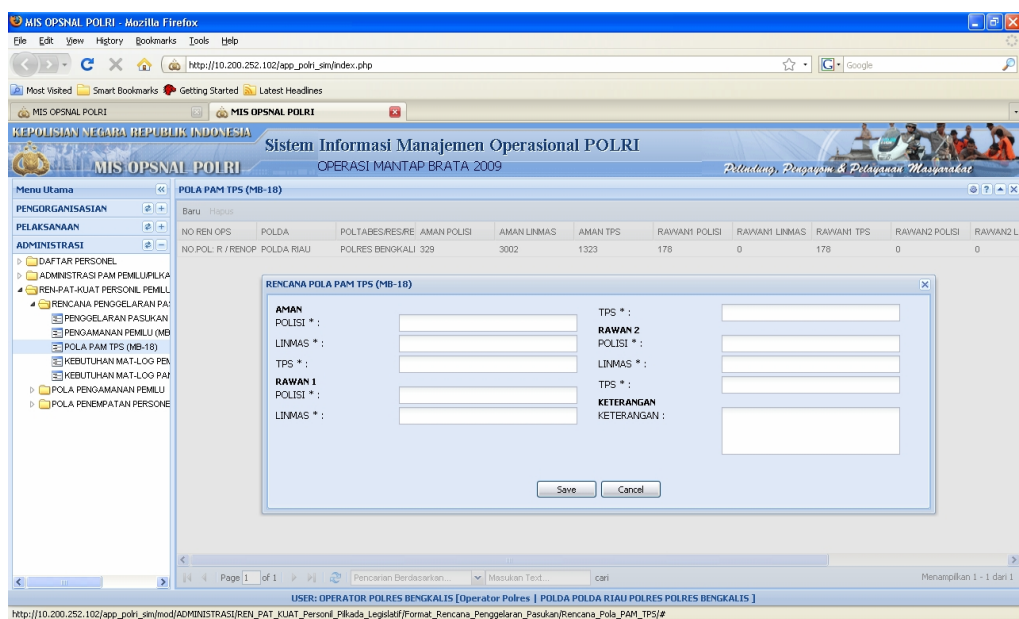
MIS OPSNAL POLRI - Mozilla Firefox

File Edit View History Bookmarks Tools Help

http://10.200.252.102/app_polri_sim/index.php

Google

Most Visited Smart Bookmarks Getting Started Latest Headlines

MIS OPSNAL POLRI | MIS OPSNAL POLRI

KEPOLISIAN NEGARA REPUBLIK INDONESIA

MIS OPSNAL POLRI

Sistem Informasi Manajemen Operasional POLRI

OPERASI MANTAP BRATA 2009

Pelindung, Pengayom & Pelayanan Masyarakat

Menu Utama

PENGORGANISASIAN

PELAKSANAAN

ADMINISTRASI

DAFTAR PERSONEL

ADMINISTRASI PAM PEMILU/PILKA

REN-PAT-KUAT PERSONIL PEMILU

RENCANA PENGGELARAN PA

PENGGELARAN PASUKAN

PENGAMANAN PEMILU (MB

POLA PAM TPS (MB-18)

KEBUTUHAN MAT-LOG PEN

KEBUTUHAN MAT-LOG PAI

POLA PENGAMANAN PEMILU

POLA PENEMPATAN PERSONE

POLA PAM TPS (MB-18)

Baru Hapus

| NO REN OPS | POLDA | POLTABES/RES/RE | AMAN POLISI | AMAN LINMAS | AMAN TPS | RAWAN1 POLISI | RAWAN1 LINMAS | RAWAN1 TPS | RAWAN2 POLISI | RAWAN2 L |
|---|---|---|---|---|---|---|---|---|---|---|
| NO.POL: R / RENOP | POLDA RIAU | POLRES BENGKALI | 329 | 3002 | 1323 | 178 | 0 | 178 | 0 | 0 |

RENCANA POLA PAM TPS (MB-18)

AMAN
POLISI * :
LINMAS * :
TPS * :
RAWAN 1
POLISI * :
LINMAS * :

TPS * :
RAWAN 2
POLISI * :
LINMAS * :
TPS * :
KETERANGAN
KETERANGAN :

Save Cancel

Page 1 of 1 Pencarian Berdasarkan... Masukan Text... cari Menampilkan 1 - 1 dari 1

USER: OPERATOR POLRES BENGKALIS [Operator Polres | POLDA POLDA RIAU POLRES POLRES BENGKALIS ]

http://10.200.252.102/app_polri_sim/mod/ADMINISTRASI/REN_PAT_KUAT_Personil_Pilkada_Legislatif/Format_Rencana_Penggelaran_Pasukan/Rencana_Pola_PAM_TPS/#